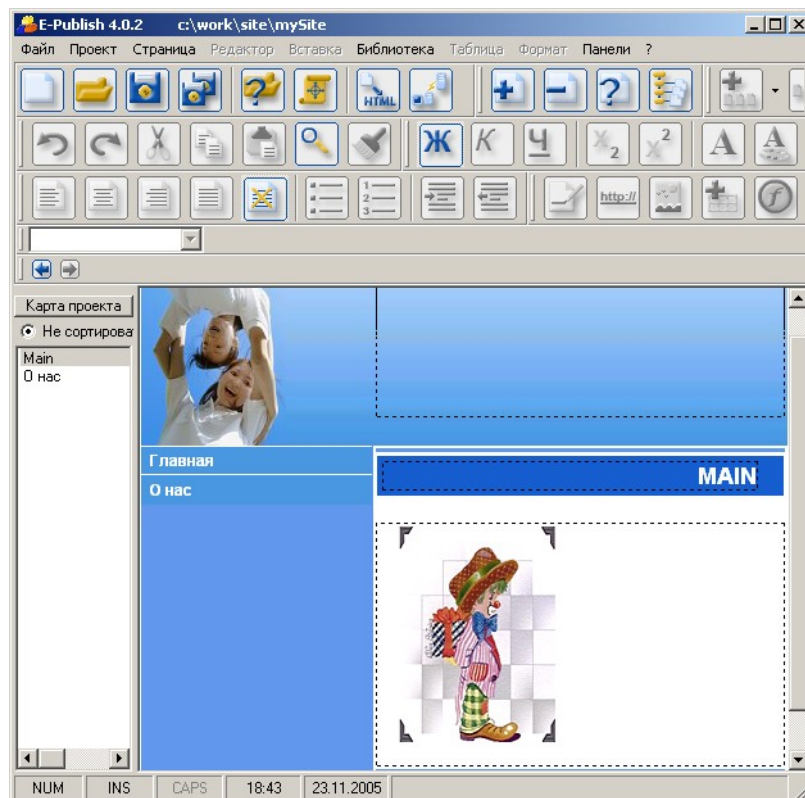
E-Publish 4.0.2 c:\work\site\mySite

Файл Проект Страница Редактор Вставка Библиотека Таблица Формат Панели ?

HTML

Ж К Ч $X_2$ $X^2$ A A

http://

Карта проекта

Не сортирова

Main
О нас

Главная
О нас

MAIN

NUM INS CAPS 18:43 23.11.2005